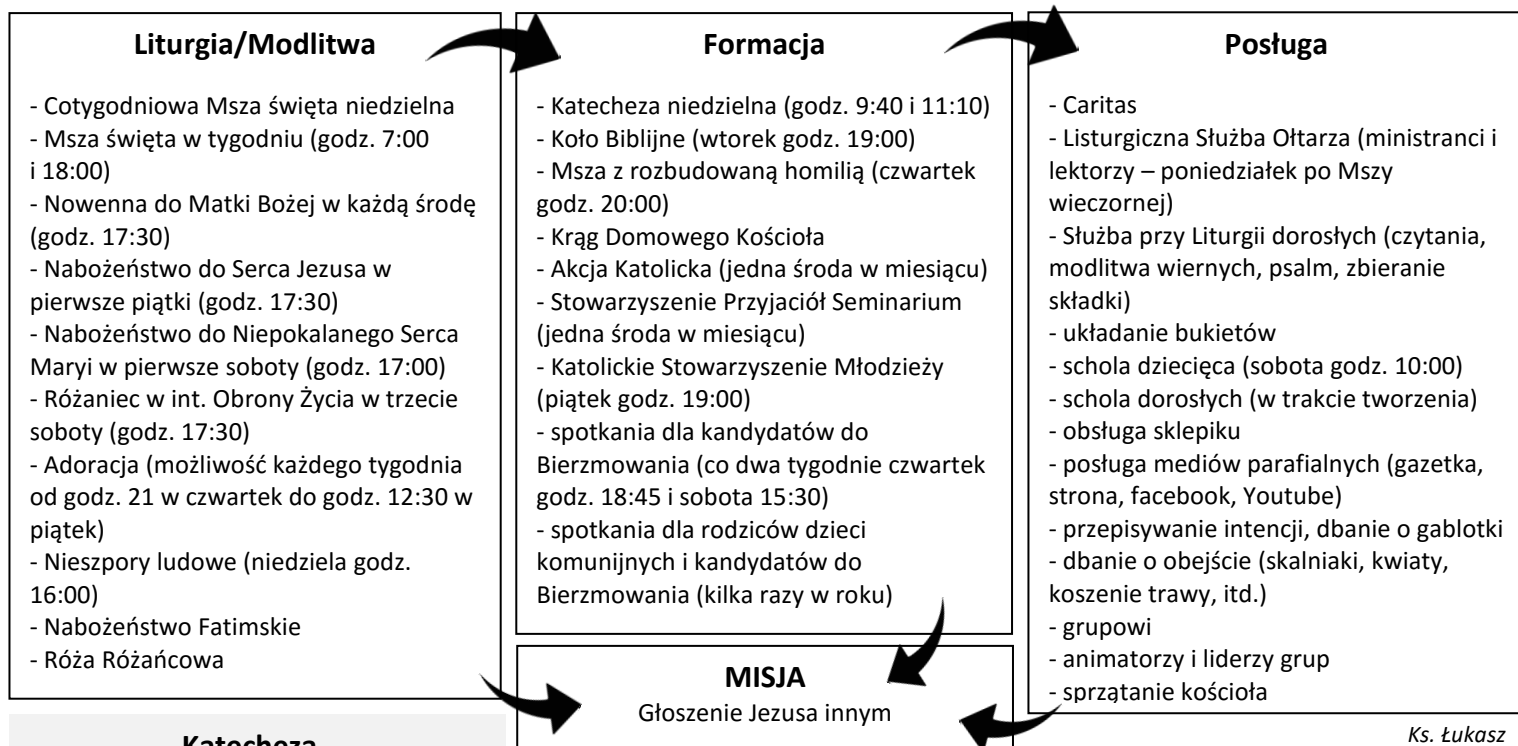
Liturgia/Modlitwa

- Cotygodniowa Msza święta niedzielna
- Msza święta w tygodniu (godz. 7:00 i 18:00)
- Nowenna do Matki Bożej w każdą środę (godz. 17:30)
- Nabożeństwo do Serca Jezusa w pierwsze piątki (godz. 17:30)
- Nabożeństwo do Niepokalanego Serca Maryi w pierwsze soboty (godz. 17:00)
- Różaniec w int. Obrony Życia w trzecie soboty (godz. 17:30)
- Adoracja (możliwość każdego tygodnia od godz. 21 w czwartek do godz. 12:30 w piątek)
- Nieszpory ludowe (niedziela godz. 16:00)
- Nabożeństwo Fatimskie
- Róża Różańcowa

Formacja

- Katecheza niedzielna (godz. 9:40 i 11:10)
- Koło Biblijne (wtorek godz. 19:00)
- Msza z rozbudowaną homilią (czwartek godz. 20:00)
- Krąg Domowego Kościoła
- Akcja Katolicka (jedna środa w miesiącu)
- Stowarzyszenie Przyjaciół Seminarium (jedna środa w miesiącu)
- Katolickie Stowarzyszenie Młodzieży (piątek godz. 19:00)
- spotkania dla kandydatów do Bierzmowania (co dwa tygodnie czwartek godz. 18:45 i sobota 15:30)
- spotkania dla rodziców dzieci komunijnych i kandydatów do Bierzmowania (kilka razy w roku)

Posługa

- Caritas
- Listurgiczna Służba Ołtarza (ministranci i lektorzy – poniedziałek po Mszy wieczornej)
- Służba przy Liturgii dorosłych (czytania, modlitwa wiernych, psalm, zbieranie składki)
- układanie bukietów
- schola dziecięca (sobota godz. 10:00)
- schola dorosłych (w trakcie tworzenia)
- obsługa sklepiku
- posługa mediów parafialnych (gazetka, strona, facebook, Youtube)
- przepisywanie intencji, dbanie o gablotki
- dbanie o obejście (skalniaki, kwiaty, koszenie trawy, itd.)
- grupowi
- animatorzy i liderzy grup
- sprzątanie kościoła

MISJA
Głoszenie Jezusa innym

Katecheza

Ks. Łukasz